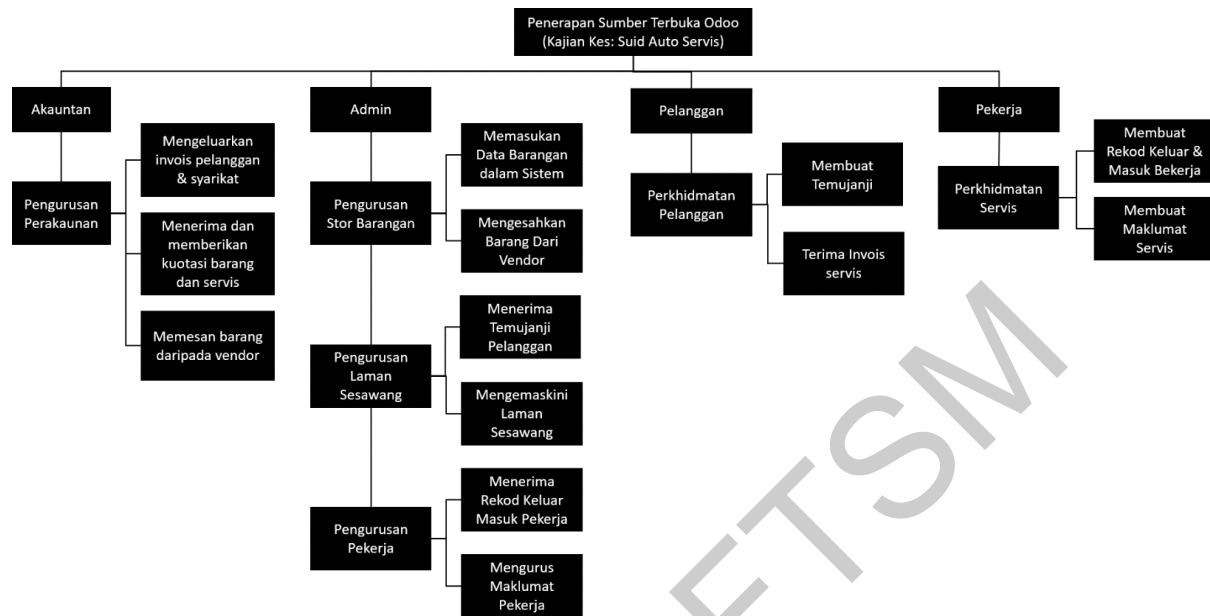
Penerapan Sumber Terbuka Odoo (Kajian Kes: Suid Auto Servis)

Akauntan

Pengurusan Perakaunan

Mengeluarkan invois pelanggan & syarikat

Menerima dan memberikan kuotasi barang dan servis

Memesan barang daripada vendor

Admin

Pengurusan Stor Barangan

Memasukan Data Barangan dalam Sistem

Mengesahkan Barang Dari Vendor

Pengurusan Laman Sesawang

Menerima Temujanji Pelanggan

Mengemaskini Laman Sesawang

Pengurusan Pekerja

Menerima Rekod Keluar Masuk Pekerja

Mengurus Maklumat Pekerja

Pelanggan

Perkhidmatan Pelanggan

Membuat Temujanji

Terima Invois servis

Pekerja

Perkhidmatan Servis

Membuat Rekod Keluar & Masuk Bekerja

Membuat Maklumat Servis

UTSM